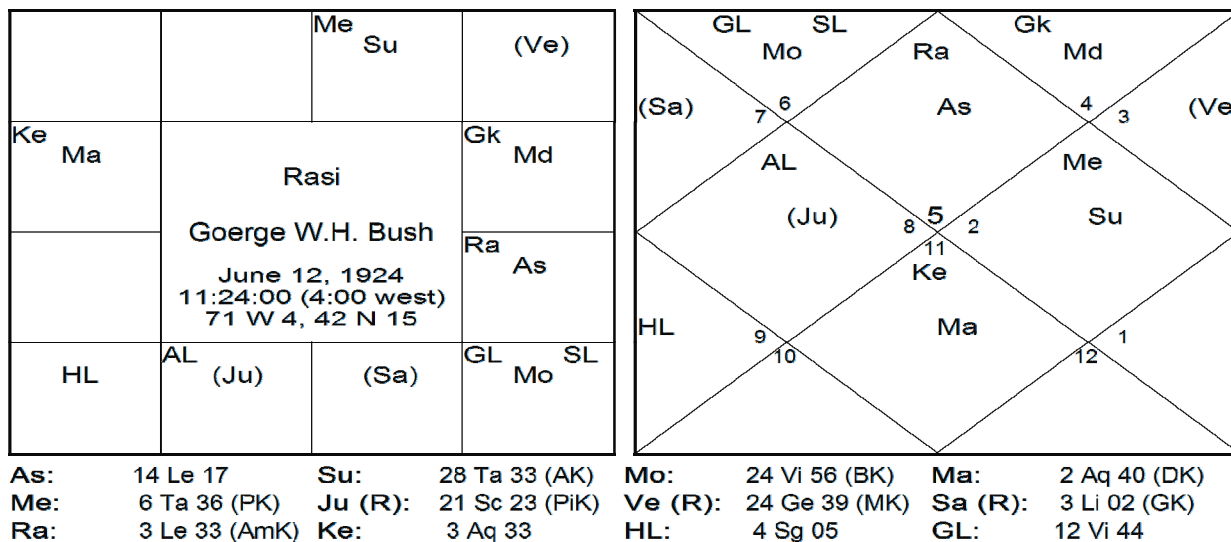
| | | Me Su | (Ve) |
|---|---|---|---|
| Ke Ma | Rasi Goerge W.H. Bush June 12, 1924 11:24:00 (4:00 west) 71 W 4, 42 N 15 | | Gk Md |
| | | | Ra As |
| HL | AL (Ju) | (Sa) | GL SL Mo |

GL SL Mo
Ra
Gk Md
(Sa) 7 6
As
4 3 (Ve
AL
Me
(Ju) 8 5 2
Su
11
Ke
HL 9
Ma
1
10
12

| As: | 14 Le 17 | Su: | 28 Ta 33 (AK) | Mo: | 24 Vi 56 (BK) | Ma: | 2 Aq 40 (DK) |
|---|---|---|---|---|---|---|---|
| Me: | 6 Ta 36 (PK) | Ju (R): | 21 Sc 23 (PiK) | Ve (R): | 24 Ge 39 (MK) | Sa (R): | 3 Li 02 (GK) |
| Ra: | 3 Le 33 (AmK) | Ke: | 3 Aq 33 | HL: | 4 Sg 05 | GL: | 12 Vi 44 |